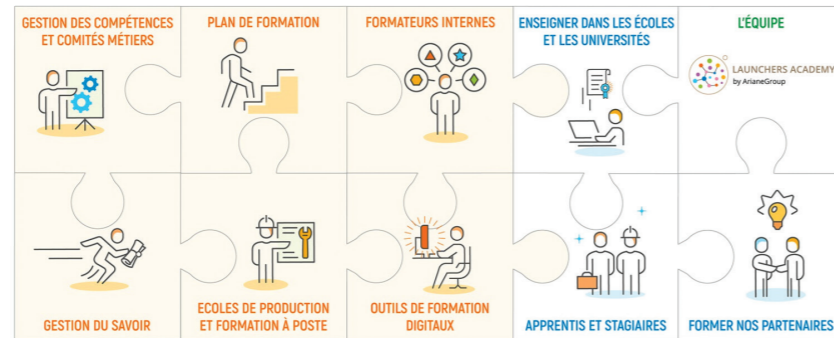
GESTION DES COMPÉTENCES ET COMITÉS MÉTIERS

PLAN DE FORMATION

FORMATEURS INTERNES

ENSEIGNER DANS LES ÉCOLES ET LES UNIVERSITÉS

L'ÉQUIPE

LAUNCHERS ACADEMY by ArianeGroup

GESTION DU SAVOIR

ECOLES DE PRODUCTION ET FORMATION À POSTE

OUTILS DE FORMATION DIGITAUX

APPRENTIS ET STAGIAIRES

FORMER NOS PARTENAIRES